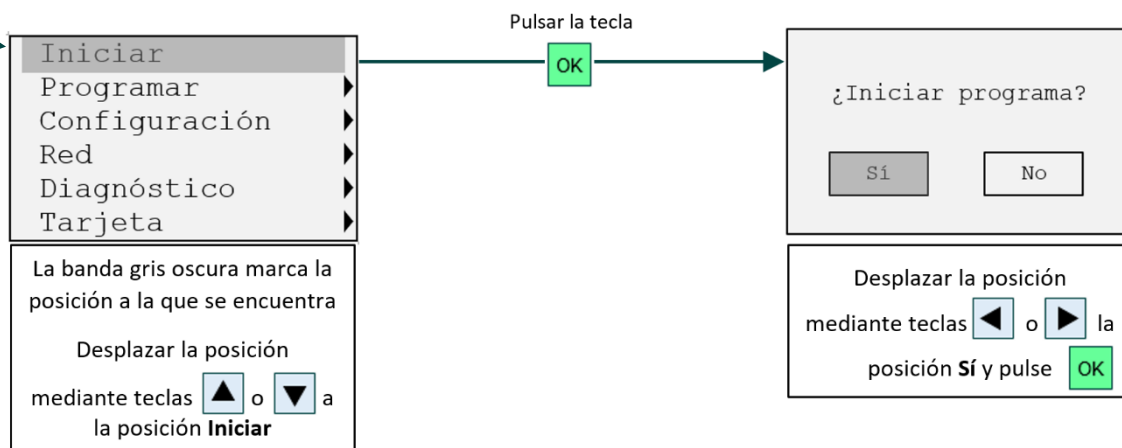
Iniciar
Programar
Configuración
Red
Diagnóstico
Tarjeta

Pulsar la tecla
OK

¿Iniciar programa?
Sí
No

La banda gris oscura marca la posición a la que se encuentra

Desplazar la posición mediante teclas ▲ o ▼ a la posición **Iniciar**

Desplazar la posición mediante teclas ◀ o ▶ la posición **Sí** y pulse OK